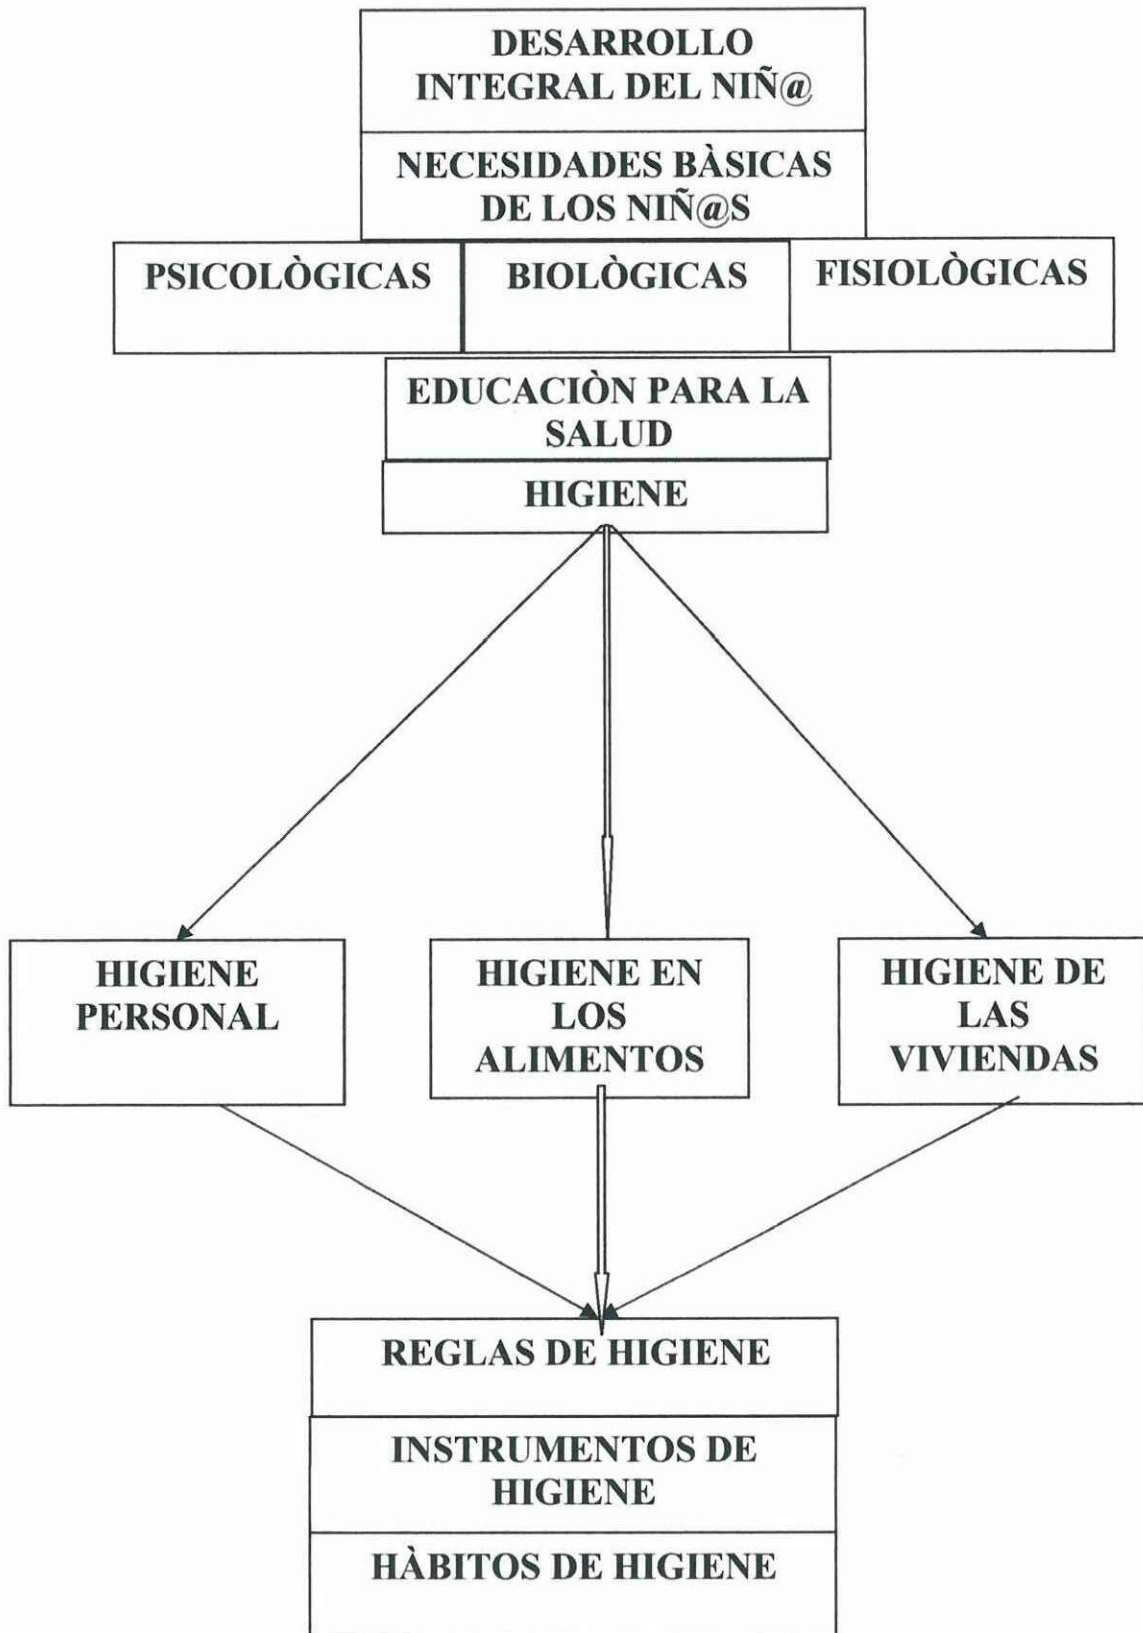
DESARROLLO INTEGRAL DEL NIÑ@

NECESIDADES BÀSICAS DE LOS NIÑ@S

PSICOLÒGICAS

BIOLÒGICAS

FISIOLÒGICAS

EDUCACIÒN PARA LA SALUD

HIGIENE

HIGIENE PERSONAL

HIGIENE EN LOS ALIMENTOS

HIGIENE DE LAS VIVIENDAS

REGLAS DE HIGIENE

INSTRUMENTOS DE HIGIENE

HÀBITOS DE HIGIENE